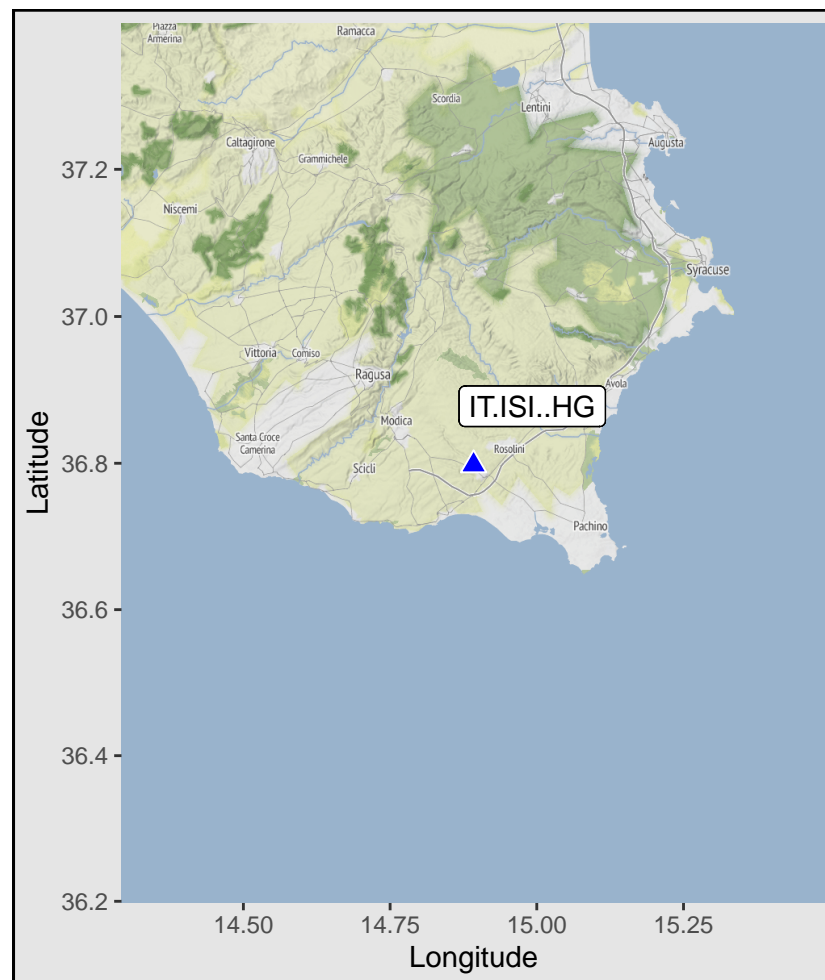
Piazza Armerina
Ramacca
Scordia
Lentini
Caltagirone
Grammichele
Augusta
Niscemi
Syracuse
Vittoria
Comiso
Ragusa
Avola
IT.ISI..HG
Modica
Santa Croce Camerina
Scicli
Rosolini
Pachino

37.2
37.0
36.8
36.6
36.4
36.2
Latitude

14.50
14.75
15.00
15.25
Longitude